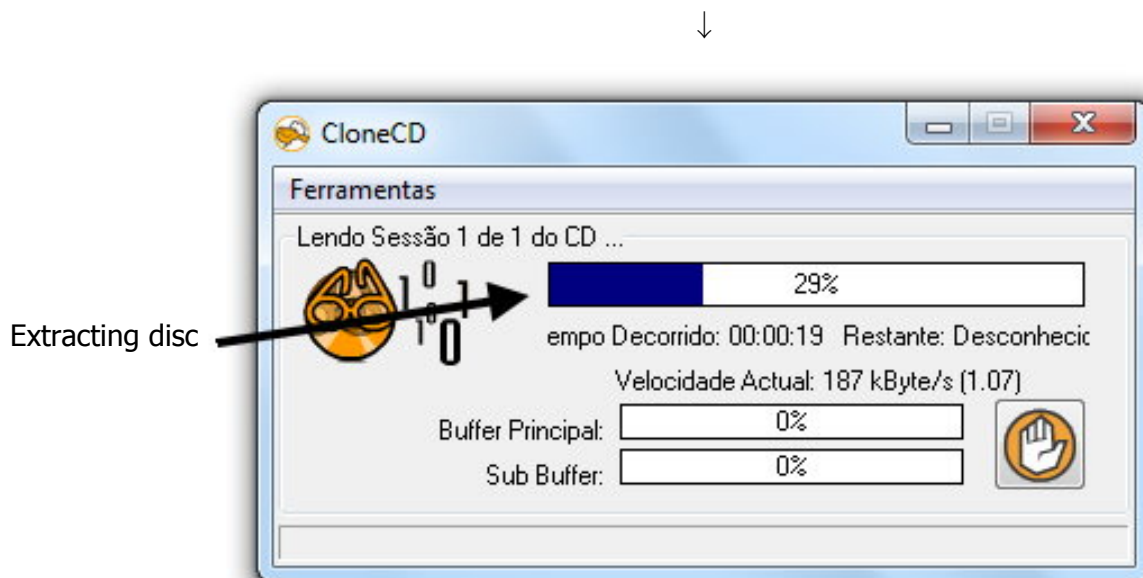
↓

CloneCD

Ferramentas

Lendo Sessão 1 de 1 do CD ...

29%

Extracting disc

empo Decorrido: 00:00:19 Restante: Desconhecic

Velocidade Actual: 187 kByte/s (1.07)

Buffer Principal: 0%

Sub Buffer: 0%